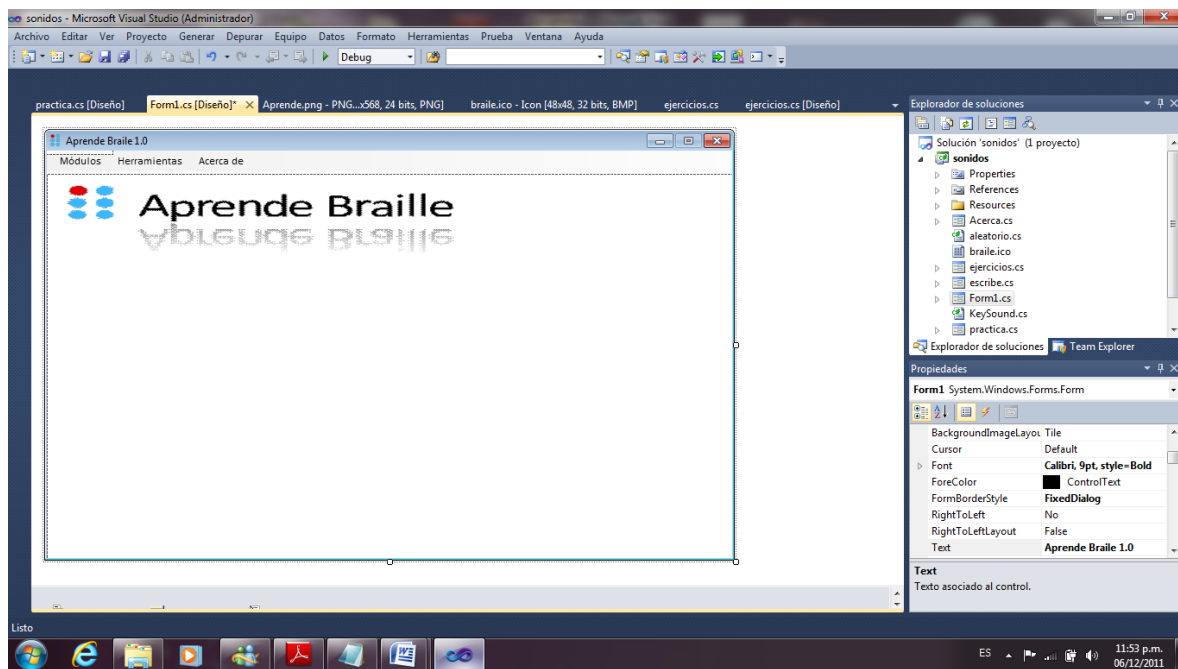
sonidos - Microsoft Visual Studio (Administrador)

Archivo Editar Ver Proyecto Generar Depurar Equipo Datos Formato Herramientas Prueba Ventana Ayuda

Debug

practica.cs [Diseño] Form1.cs [Diseño]* Aprende.png - PNG...x568, 24 bits, PNG] braile.ico - Icon [48x48, 32 bits, BMP] ejercicios.cs ejercicios.cs [Diseño]

Aprende Braile 1.0

Módulos Herramientas Acerca de

Aprende Braille

Explorador de soluciones

Solución 'sonidos' (1 proyecto)
sonidos
Properties
References
Resources
Acerca.cs
aleatorio.cs
braile.ico
ejercicios.cs
escribe.cs
Form1.cs
KeySound.cs
practica.cs

Explorador de soluciones Team Explorer

Propiedades

Form1 System.Windows.Forms.Form

| | |
|---|---|
| BackgroundImageLayou | Tile |
| Cursor | Default |
| Font | Calibri, 9pt, style=Bold |
| ForeColor | ControlText |
| FormBorderStyle | FixedDialog |
| RightToLeft | No |
| RightToLeftLayout | False |
| Text | Aprende Braile 1.0 |

Text
Texto asociado al control.

Listo

ES 11:53 p.m. 06/12/2011